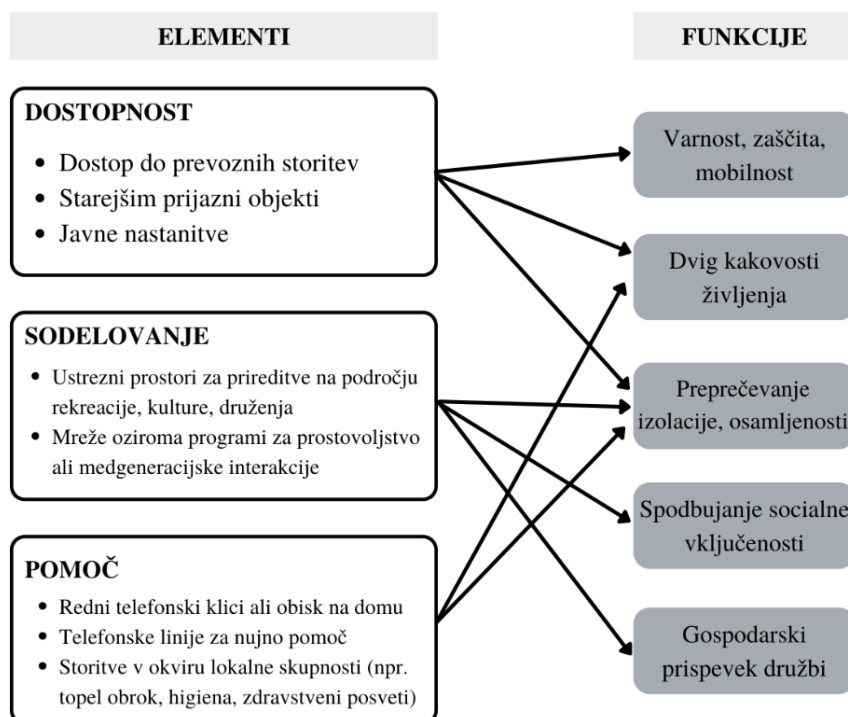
ELEMENTI

FUNKCIJE

DOSTOPNOST

- Dostop do prevoznih storitev
- Starejšim prijazni objekti
- Javne nastanitve

SODELOVANJE

- Ustrezni prostori za prireditve na področju rekreacije, kulture, druženja
- Mreže oziroma programi za prostovoljstvo ali medgeneracijske interakcije

POMOČ

- Redni telefonski klici ali obisk na domu
- Telefonske linije za nujno pomoč
- Storitve v okviru lokalne skupnosti (npr. topel obrok, higiena, zdravstveni posveti)

Varnost, zaščita, mobilnost

Dvig kakovosti življenja

Preprečevanje izolacije, osamljenosti

Spodbujanje socialne vključenosti

Gospodarski prispevek družbi